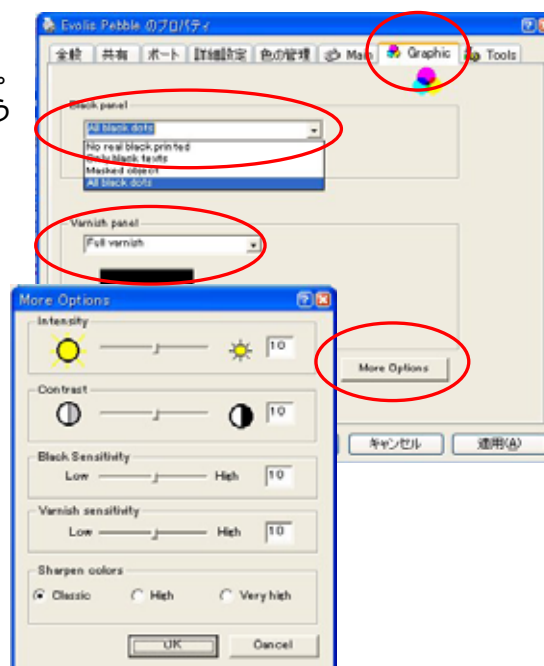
Evolis Pebble のプロパティ

全般 | 共有 | ポート | 詳細設定 | 色の管理 | Main | Graphic | Tools

Black panel

All black dots

No real black printed
Only black texts
Masked object
All black dots

Varnish panel

Full varnish

More Options

キャンセル | 適用(A)

More Options

Intensity

10

Contrast

10

Black Sensitivity

Low High 10

Varnish sensitivity

Low High 10

Sharpen colors

Classic High Very high

OK Cancel